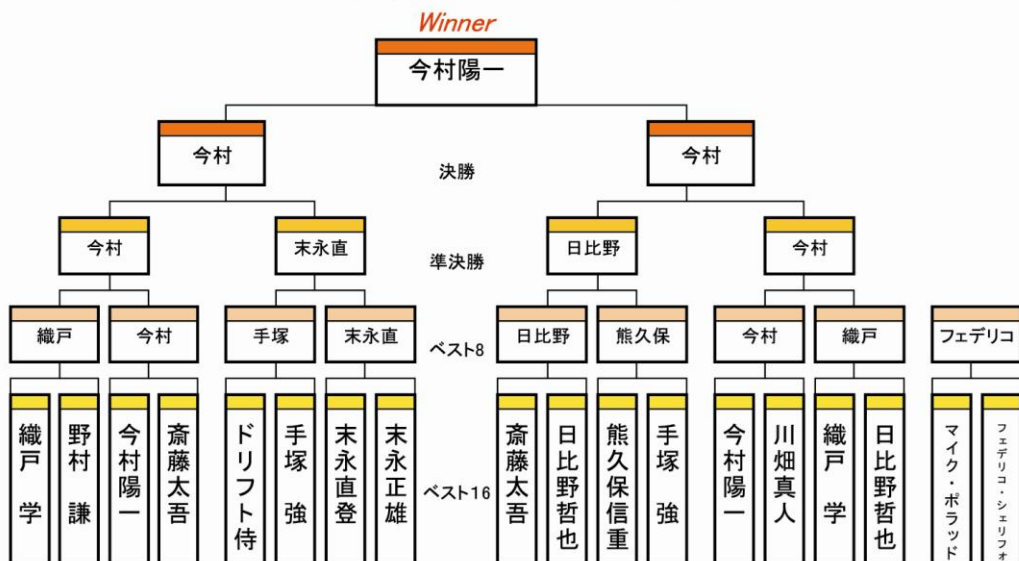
Winner

今村陽一

今村

決勝

今村

今村

準決勝

末永直

日比野

今村

織戸

今村

手塚

末永直

ベスト8

日比野

熊久保

今村

織戸

フェデリコ

織戸 学

野村 謙

今村陽一

斎藤太吾

ドリフト侍

手塚 強

末永直登

末永正雄

ベスト16

斎藤太吾

日比野哲也

熊久保信重

手塚 強

今村陽一

川畑真人

織戸 学

日比野哲也

マイク・ポラッド

フェデリコ・シェリフォ